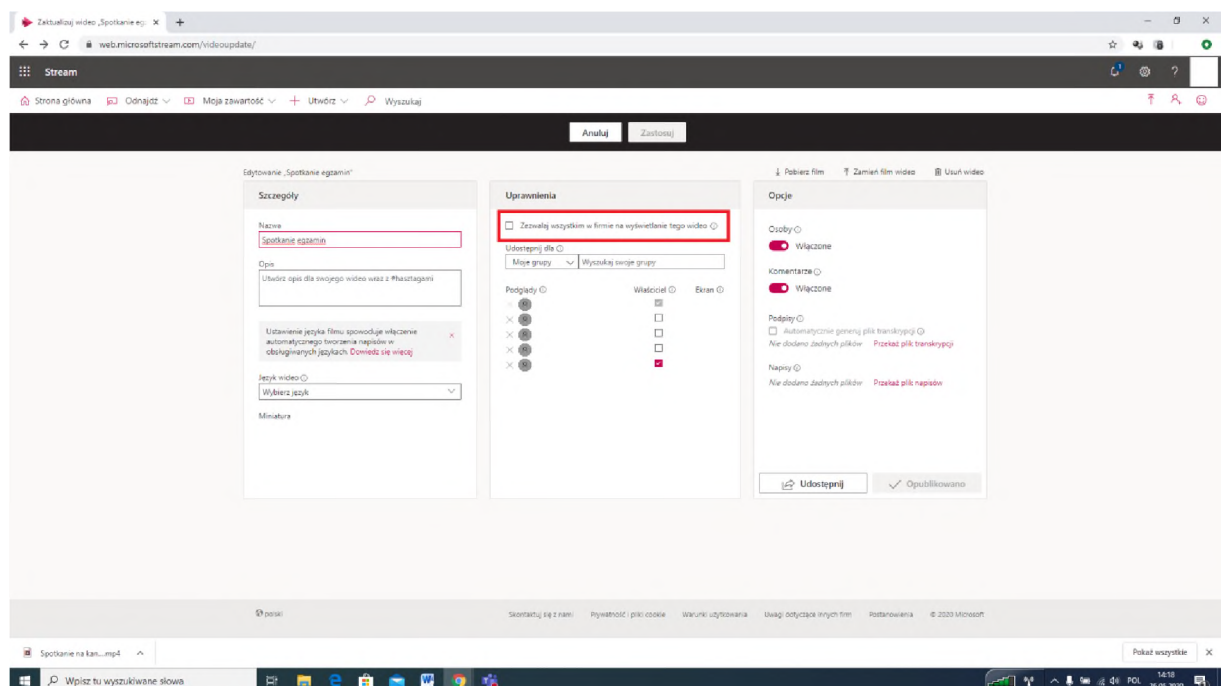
Zaktualizuj wideo „Spotkanie eg: ×

web.microsoftstream.com/videoupdate/

Stream

Strona główna Odnajdź Moja zawartość Utwórz Wyszukaj

Anuluj Zastosuj

Edytowanie „Spotkanie egzamin"

Pobierz film Zamień film wideo Usuń wideo

Szczegóły

Nazwa
Spotkanie egzamin

Opis
Utwórz opis dla swojego wideo wraz z #hasztagami

Ustawienie języka filmu spowoduje włączenie automatycznego tworzenia napisów w obsługiwanych językach. Dowiedz się więcej

Język wideo
Wybierz język

Miniatura

Uprawnienia

Zezwalaj wszystkim w firmie na wyświetlanie tego wideo

Udostępnij dla
Moje grupy Wyszukaj swoje grupy

Podglądy Właściciel Ekran

Opcje

Osoby
Włączone

Komentarze
Włączone

Podpisy
Automatycznie generuj plik transkrypcji
Nie dodano żadnych plików Przekaż plik transkrypcji

Napisy
Nie dodano żadnych plików Przekaż plik napisów

Udostępnij Opublikowano

polski

Skontaktuj się z nami Prywatność i pliki cookie Warunki użytkowania Uwagi dotyczące innych firm Postanowienia © 2020 Microsoft

Spotkanie na kan....mp4

Pokaż wszystkie

Wpisz tu wyszukiwane słowa

POL 14:18